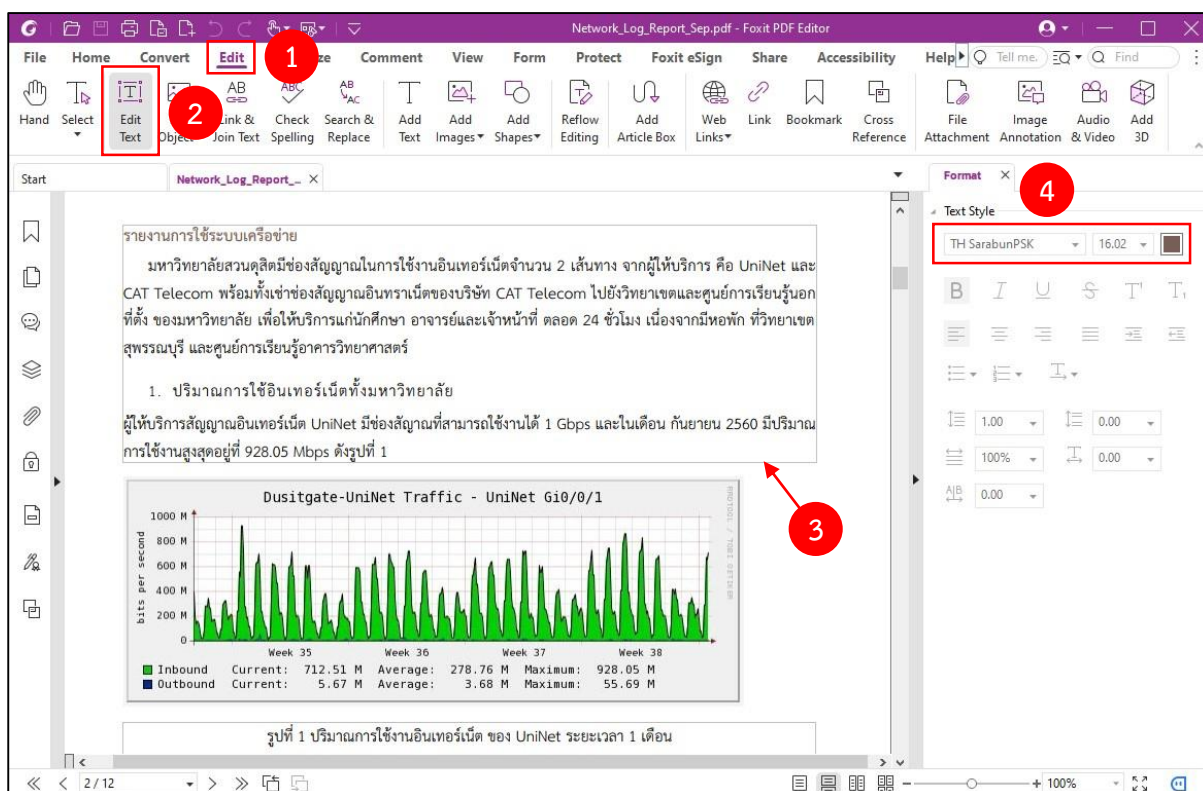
Network_Log_Report_Sep.pdf - Foxit PDF Editor

File Home Convert Edit 1 ze Comment View Form Protect Foxit eSign Share Accessibility Help Tell me. Find

Hand Select Edit Text 2 Object Link & Join Text Check Spelling Search & Replace Add Text Add Images Add Shapes Reflow Editing Add Article Box Web Links Link Bookmark Cross Reference File Attachment Image Annotation Audio & Video Add 3D

Start Network_Log_Report_... Format

4

Text Style

TH SarabunPSK 16.02

1.00 0.00

100% 0.00

0.00

รายงานการใช้ระบบเครือข่าย

มหาวิทยาลัยสวนดุสิตมีช่องสัญญาณในการใช้งานอินเทอร์เน็ตจำนวน 2 เส้นทาง จากผู้ให้บริการ คือ UniNet และ CAT Telecom พร้อมทั้งเช่าช่องสัญญาณอินทราเน็ตของบริษัท CAT Telecom ไปยังวิทยาเขตและศูนย์การเรียนรู้นอกที่ตั้ง ของมหาวิทยาลัย เพื่อให้บริการแก่นักศึกษา อาจารย์และเจ้าหน้าที่ ตลอด 24 ชั่วโมง เนื่องจากมีหอพัก ที่วิทยาเขตสุพรรณบุรี และศูนย์การเรียนรู้อาคารวิทยาศาสตร์

1. ปริมาณการใช้อินเทอร์เน็ตทั้งมหาวิทยาลัย

ผู้ให้บริการสัญญาณอินเทอร์เน็ต UniNet มีช่องสัญญาณที่สามารถใช้งานได้ 1 Gbps และในเดือน กันยายน 2560 มีปริมาณการใช้งานสูงสุดอยู่ที่ 928.05 Mbps ดังรูปที่ 1

3

Dusitgate-UniNet Traffic - UniNet Gi0/0/1

1000 M
800 M
600 M
400 M
200 M
0
bits per second

Week 35 Week 36 Week 37 Week 38

RRDTOOL / TOBI OETIKER

Inbound Current: 712.51 M Average: 278.76 M Maximum: 928.05 M
Outbound Current: 5.67 M Average: 3.68 M Maximum: 55.69 M

รูปที่ 1 ปริมาณการใช้งานอินเทอร์เน็ต ของ UniNet ระยะเวลา 1 เดือน

2 / 12

100%